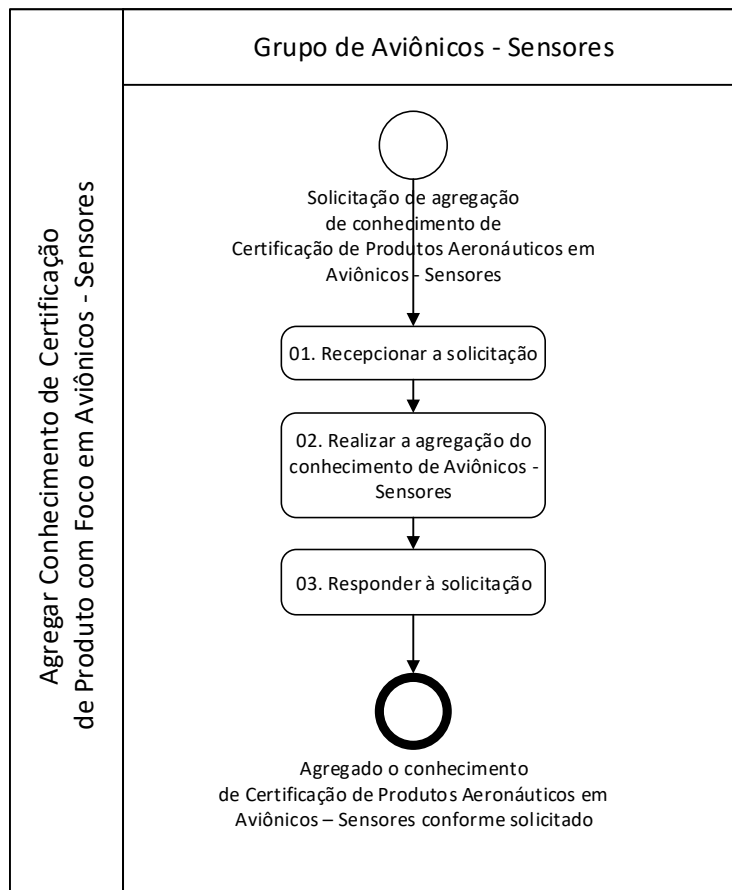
Agregar Conhecimento de Certificação de Produto com Foco em Aviônicos - Sensores

Grupo de Aviônicos - Sensores

Solicitação de agregação de conhecimento de Certificação de Produtos Aeronáuticos em Aviônicos - Sensores

01. Recepcionar a solicitação

02. Realizar a agregação do conhecimento de Aviônicos - Sensores

03. Responder à solicitação

Agregado o conhecimento de Certificação de Produtos Aeronáuticos em Aviônicos – Sensores conforme solicitado